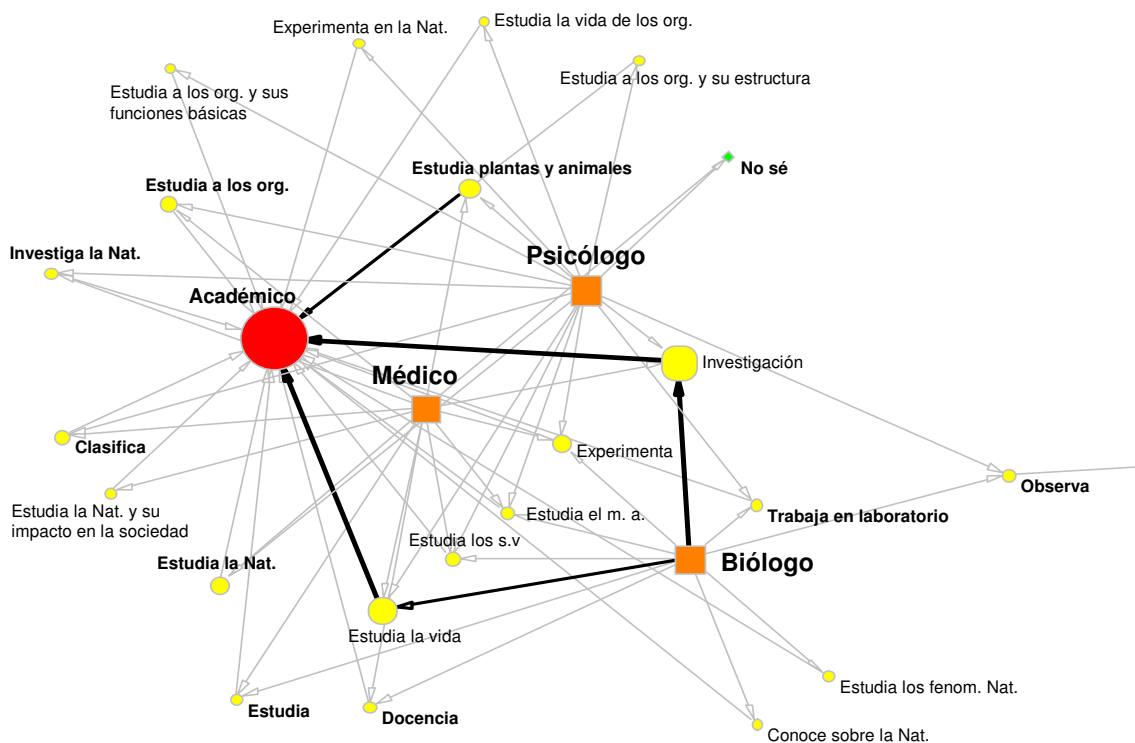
Experimenta en la Nat.

Estudia la vida de los org.

Estudia a los org. y sus funciones básicas

Estudia a los org. y su estructura

Estudia plantas y animales

No sé

Estudia a los org.

Investiga la Nat.

Psicólogo

Académico

Investigación

Médico

Clasifica

Experimenta

Observa

Estudia la Nat. y su impacto en la sociedad

Estudia el m. a.

Trabaja en laboratorio

Estudia los s.v

Biólogo

Estudia la Nat.

Estudia la vida

Estudia los fenom. Nat.

Estudia

Docencia

Conoce sobre la Nat.